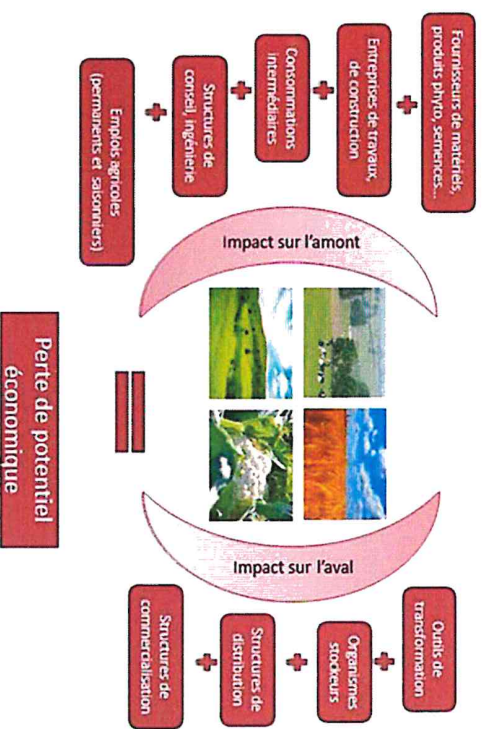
Fournisseurs de matériels, produits phyto, semences…

+

Entreprises de travaux, de construction

+

Consommations intermédiaires

+

Structures de conseil, ingénierie

+

Emplois agricoles (permanents et saisonniers)

Impact sur l'amont

Impact sur l'aval

=

Perte de potentiel économique

Outils de transformation

+

Organismes stockeurs

+

Structures de distribution

+

Structures de commercialisation